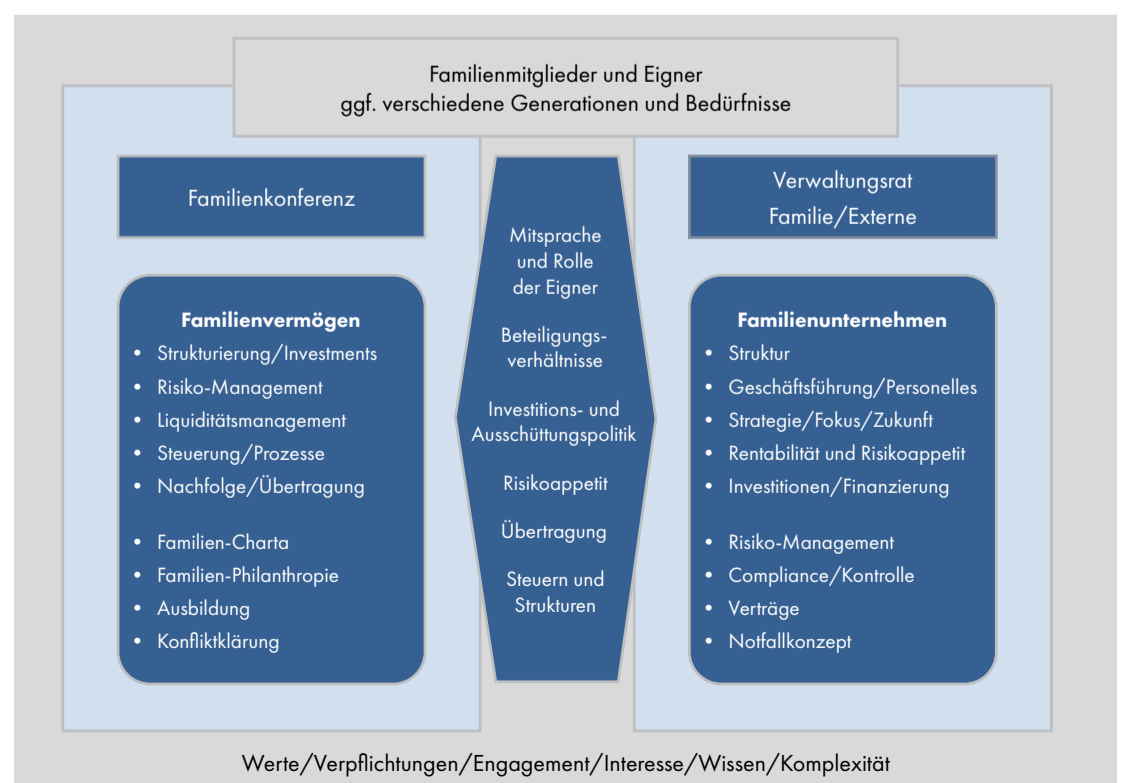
Familienmitglieder und Eigner
ggf. verschiedene Generationen und Bedürfnisse

Familienkonferenz

Familienvermögen
• Strukturierung/Investments
• Risiko-Management
• Liquiditätsmanagement
• Steuerung/Prozesse
• Nachfolge/Übertragung
• Familien-Charta
• Familien-Philanthropie
• Ausbildung
• Konfliktklärung

Mitsprache und Rolle der Eigner

Beteiligungsverhältnisse

Investitions- und Ausschüttungspolitik

Risikoappetit

Übertragung

Steuern und Strukturen

Verwaltungsrat
Familie/Externe

Familienunternehmen
• Struktur
• Geschäftsführung/Personelles
• Strategie/Fokus/Zukunft
• Rentabilität und Risikoappetit
• Investitionen/Finanzierung
• Risiko-Management
• Compliance/Kontrolle
• Verträge
• Notfallkonzept

Werte/Verpflichtungen/Engagement/Interesse/Wissen/Komplexität